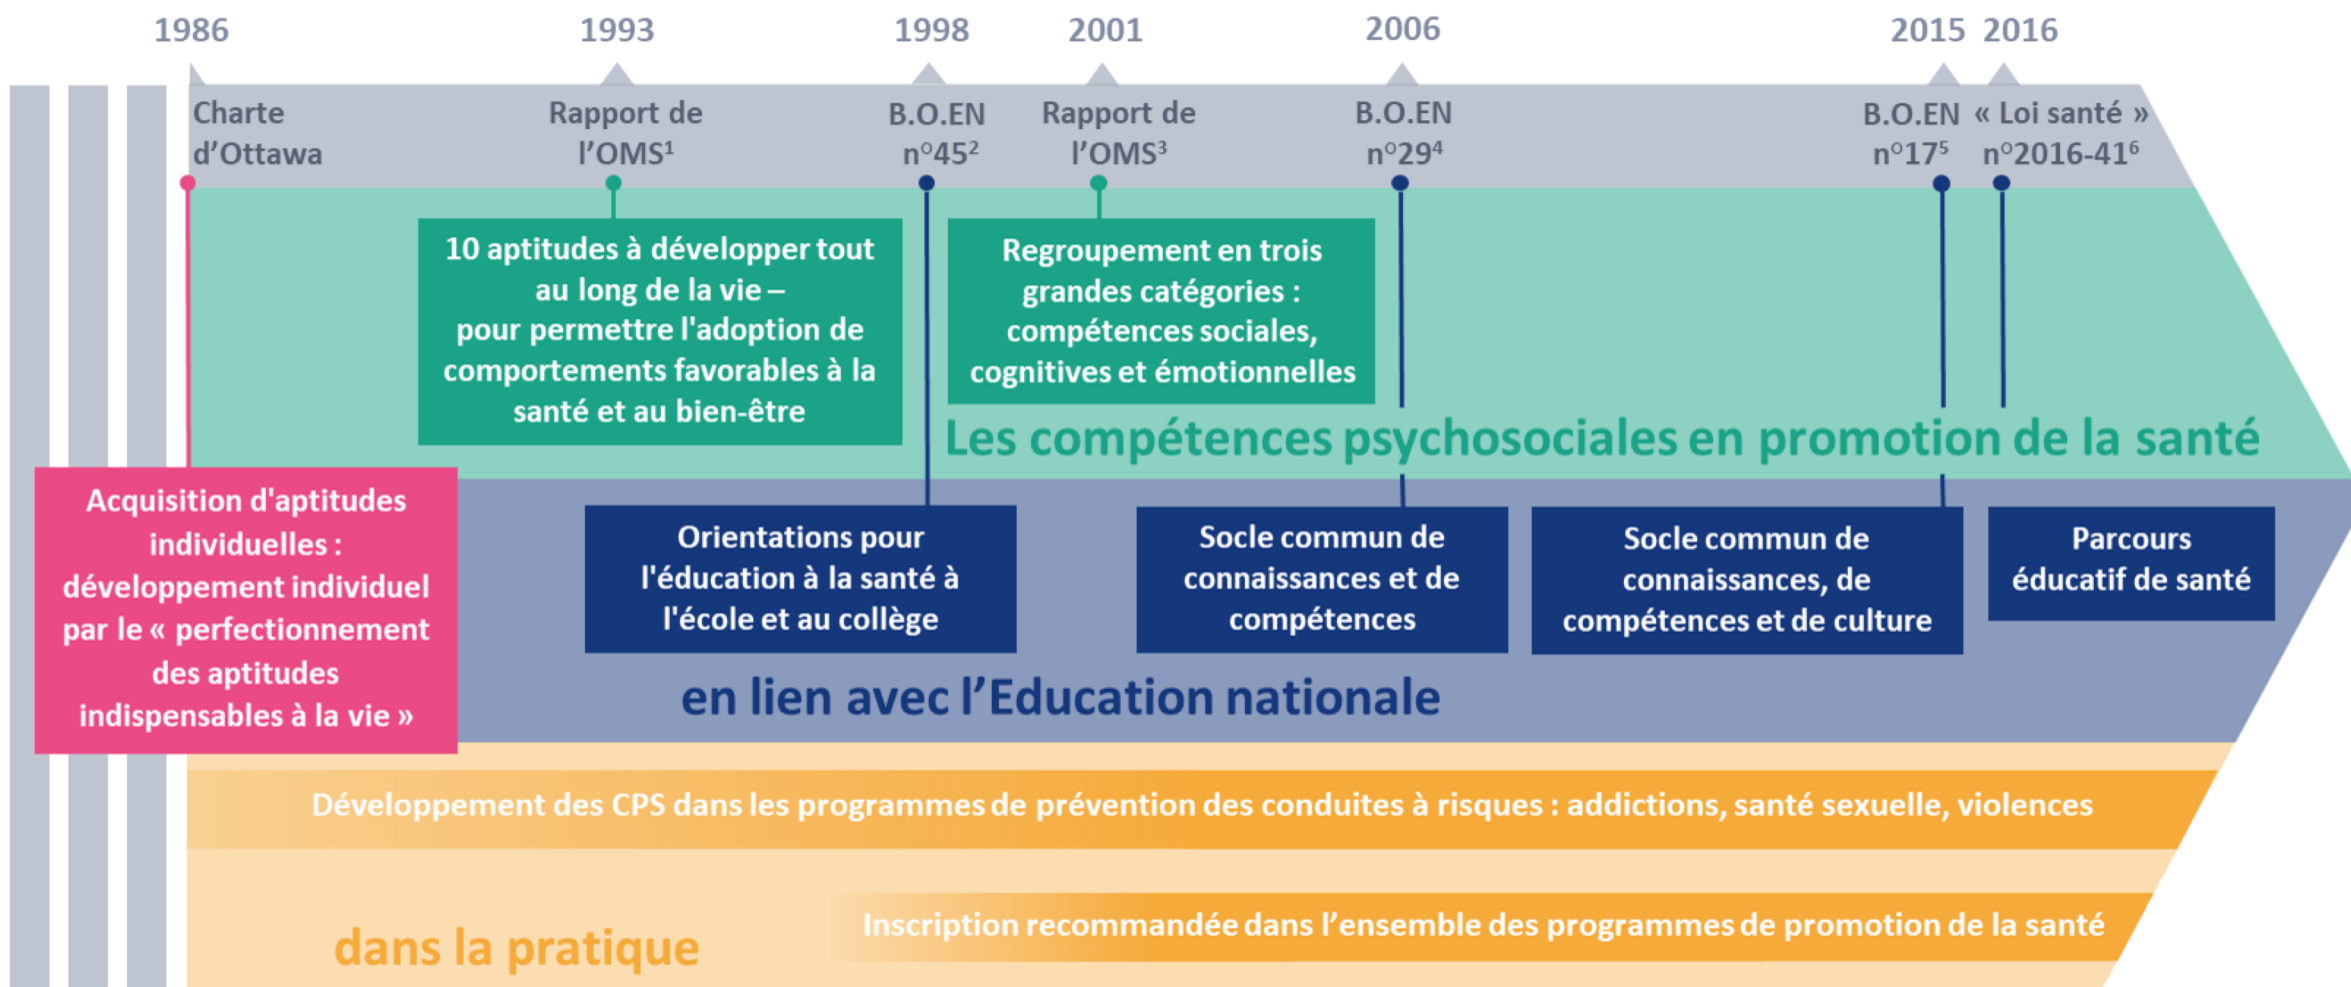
1986 1993 1998 2001 2006 2015 2016

Charte d'Ottawa

Rapport de l'OMS$^1$

B.O.EN n°45$^2$

Rapport de l'OMS$^3$

B.O.EN n°29$^4$

B.O.EN n°17$^5$

« Loi santé » n°2016-41$^6$

10 aptitudes à développer tout au long de la vie – pour permettre l'adoption de comportements favorables à la santé et au bien-être

Regroupement en trois grandes catégories : compétences sociales, cognitives et émotionnelles

Les compétences psychosociales en promotion de la santé

Acquisition d'aptitudes individuelles : développement individuel par le « perfectionnement des aptitudes indispensables à la vie »

Orientations pour l'éducation à la santé à l'école et au collège

Socle commun de connaissances et de compétences

Socle commun de connaissances, de compétences et de culture

Parcours éducatif de santé

en lien avec l'Education nationale

Développement des CPS dans les programmes de prévention des conduites à risques : addictions, santé sexuelle, violences

dans la pratique

Inscription recommandée dans l'ensemble des programmes de promotion de la santé